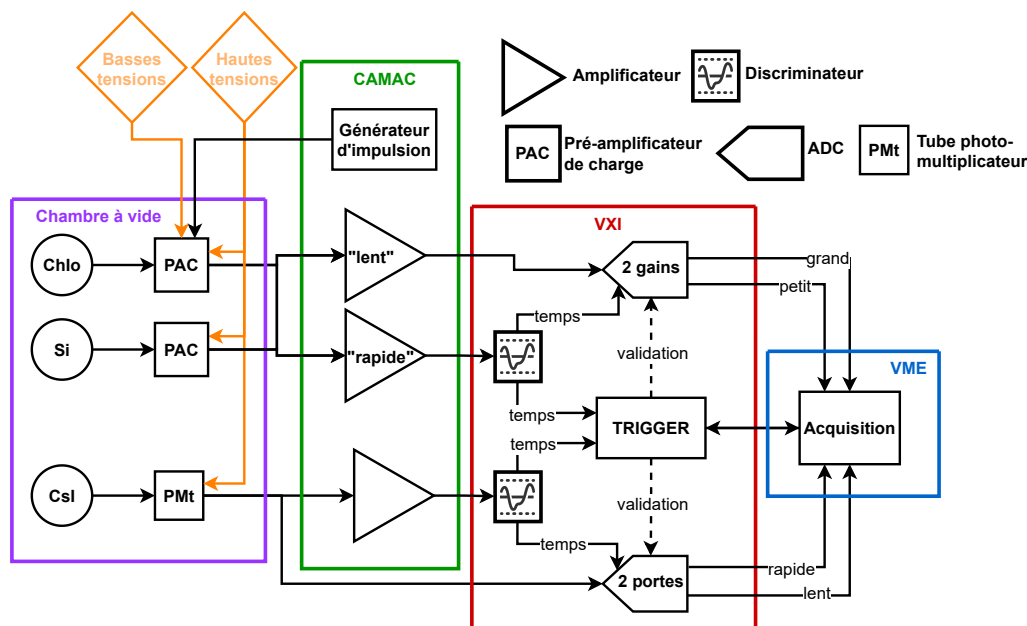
Basses tensions

Hautes tensions

CAMAC

Amplificateur

Discriminateur

Générateur d'impulsion

PAC

Pré-amplificateur de charge

ADC

PMt

Tube photo-multiplicateur

Chambre à vide

VXI

Chlo

PAC

"lent"

2 gains

grand

petit

temps

Si

PAC

"rapide"

validation

VME

temps

TRIGGER

Acquisition

temps

CsI

PMt

validation

temps

2 portes

rapide

lent